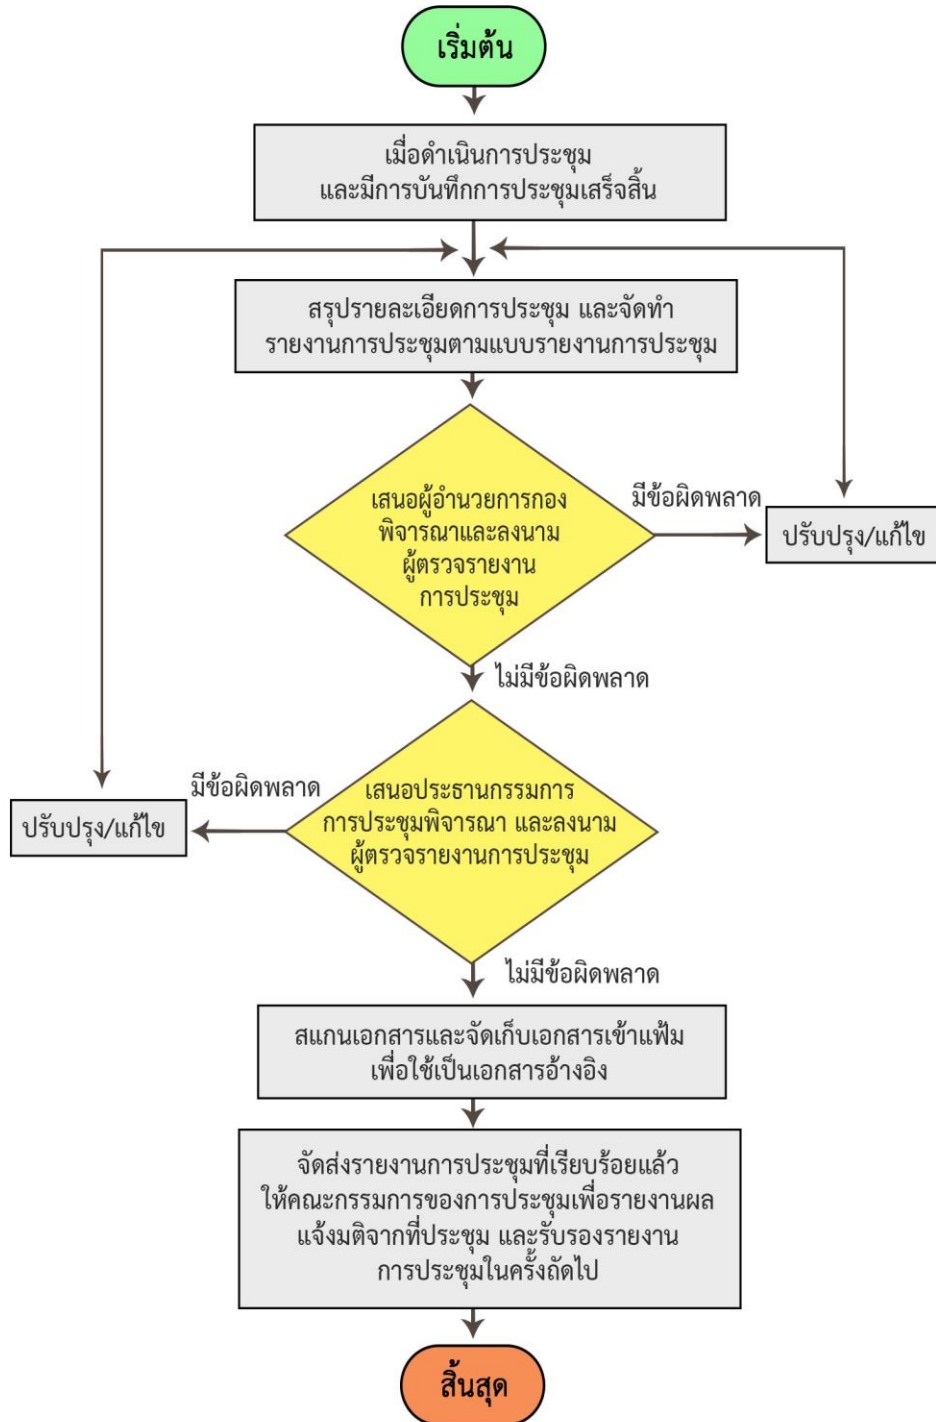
เริ่มต้น

เมื่อดำเนินการประชุม
และมีการบันทึกการประชุมเสร็จสิ้น

สรุปรายละเอียดการประชุม และจัดทำ
รายงานการประชุมตามแบบรายงานการประชุม

เสนอผู้อำนวยการกอง
พิจารณาและลงนาม
ผู้ตรวจรายงาน
การประชุม

มีข้อผิดพลาด

ปรับปรุง/แก้ไข

ไม่มีข้อผิดพลาด

เสนอประธานกรรมการ
การประชุมพิจารณา และลงนาม
ผู้ตรวจรายงานการประชุม

มีข้อผิดพลาด

ปรับปรุง/แก้ไข

ไม่มีข้อผิดพลาด

สแกนเอกสารและจัดเก็บเอกสารเข้าแฟ้ม
เพื่อใช้เป็นเอกสารอ้างอิง

จัดส่งรายงานการประชุมที่เรียบร้อยแล้ว
ให้คณะกรรมการของการประชุมเพื่อรายงานผล
แจ้งมติจากที่ประชุม และรับรองรายงาน
การประชุมในครั้งถัดไป

สิ้นสุด